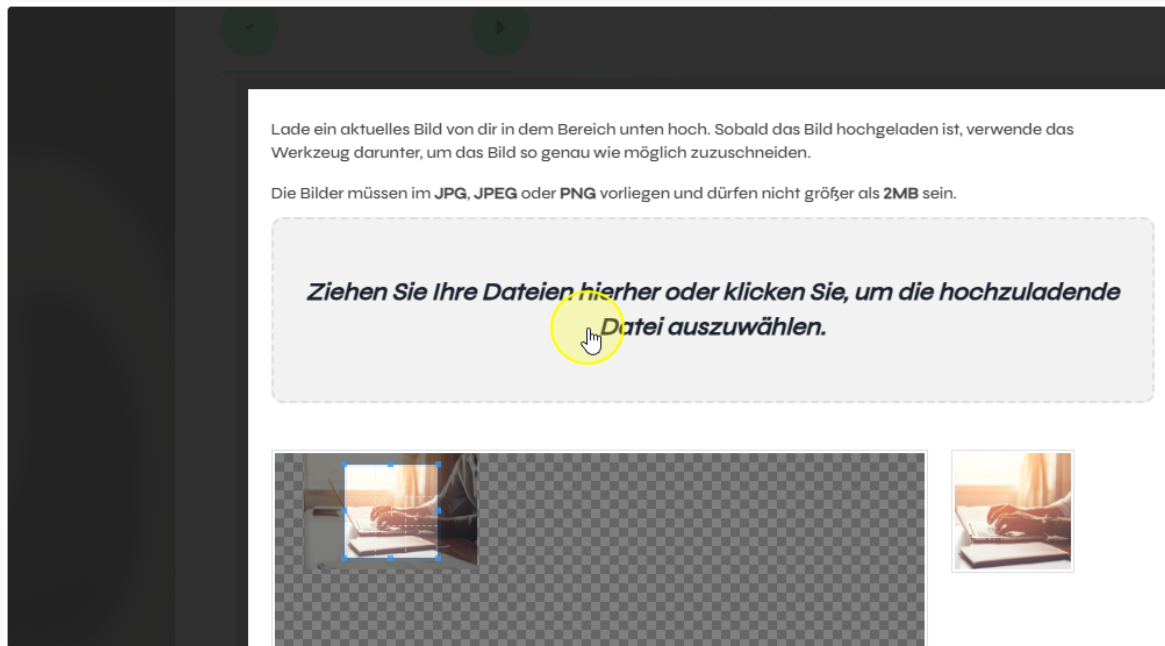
Lade ein aktuelles Bild von dir in dem Bereich unten hoch. Sobald das Bild hochgeladen ist, verwende das Werkzeug darunter, um das Bild so genau wie möglich zuzuschneiden.

Die Bilder müssen im **JPG**, **JPEG** oder **PNG** vorliegen und dürfen nicht größer als **2MB** sein.

Ziehen Sie Ihre Dateien hierher oder klicken Sie, um die hochzuladende Datei auszuwählen.